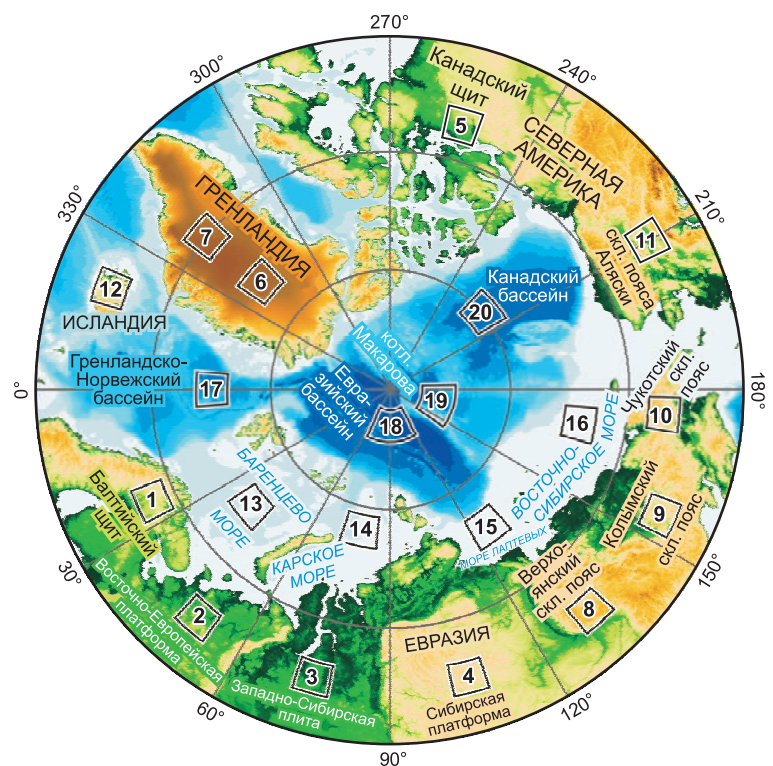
270°
240°
300°
210°
330°
0°
180°
30°
150°
60°
120°
90°

Канадский щит
5
СЕВЕРНАЯ АМЕРИКА
ГРЕНЛАНДИЯ
7
6
11
скл. пояса Аляски
12
ИСЛАНДИЯ
Канадский бассейн
20
котл. Макарова
Гренландско-Норвежский бассейн
17
Евразийский бассейн
19
18
Чукотский скл. пояс
10
16
ВОСТОЧНО-СИБИРСКОЕ МОРЕ
БАРЕНЦЕВО МОРЕ
13
1
Балтийский щит
14
15
МОРЕ ЛАПТЕВЫХ
Колымский скл. пояс
9
КАРСКОЕ МОРЕ
Верхоянский скл. пояс
8
2
Восточно-Европейская платформа
3
Западно-Сибирская плита
ЕВРАЗИЯ
4
Сибирская платформа